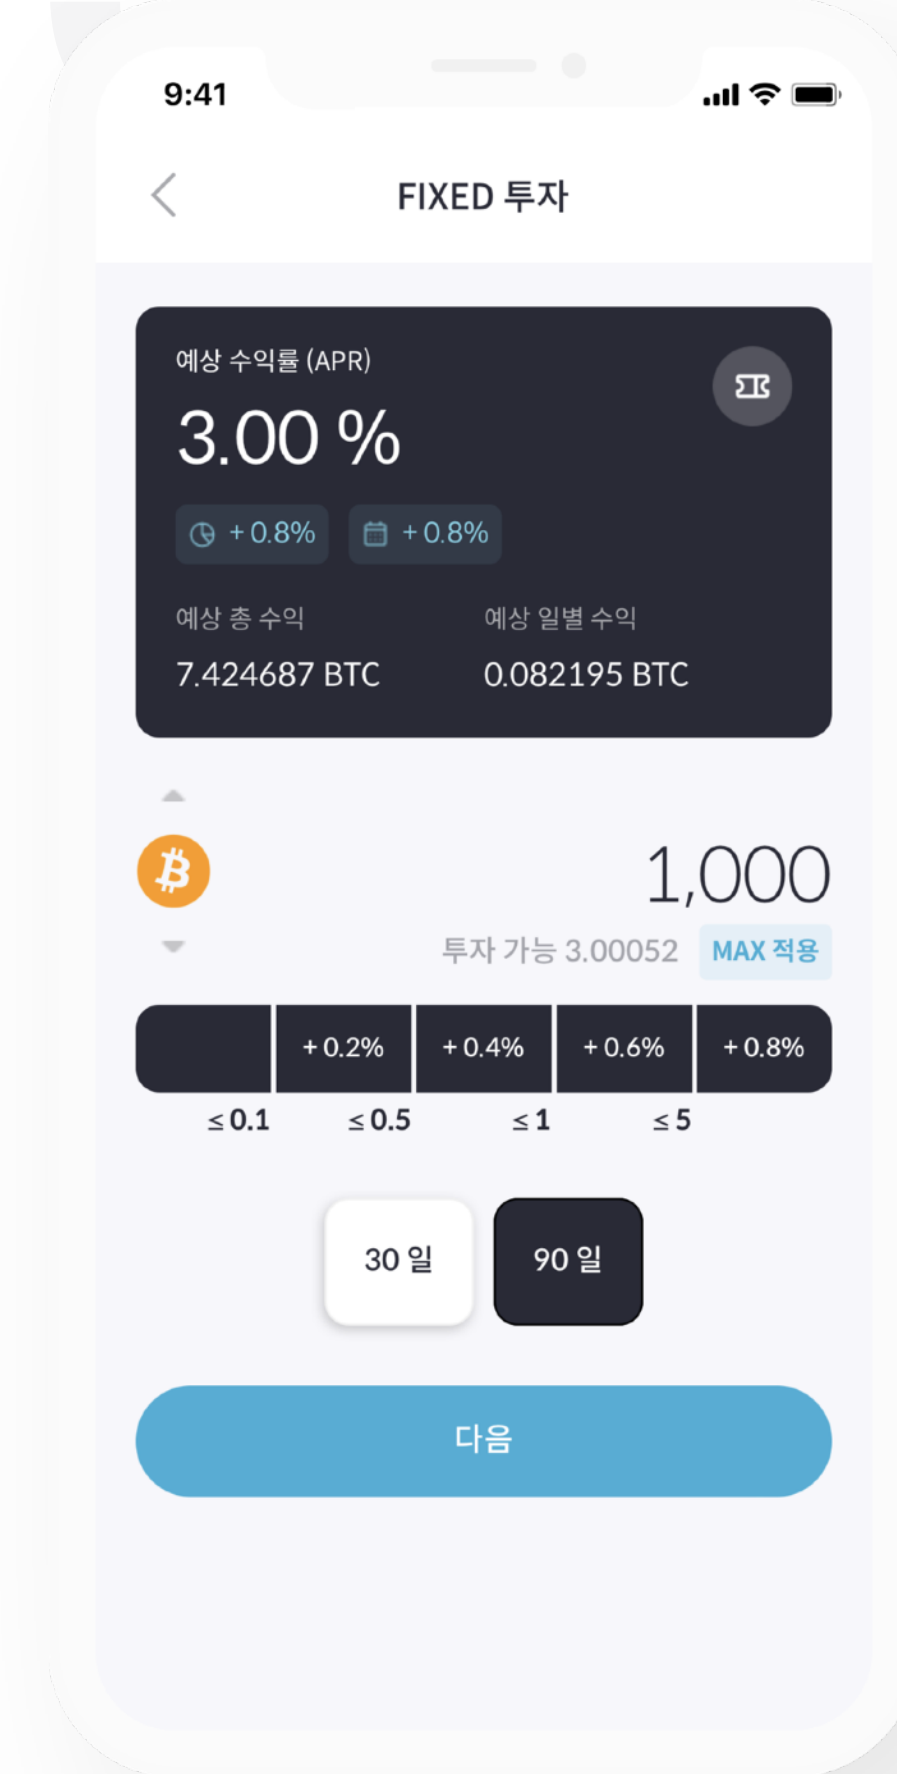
9:41

FIXED 투자

예상 수익률 (APR)

3.00 %

+0.8% +0.8%

예상 총 수익
7.424687 BTC

예상 일별 수익
0.082195 BTC

1,000

투자 가능 3.00052 MAX 적용

| | +0.2% | +0.4% | +0.6% | +0.8% |
|---|---|---|---|---|

≤0.1 ≤0.5 ≤1 ≤5

30 일 90 일

다음